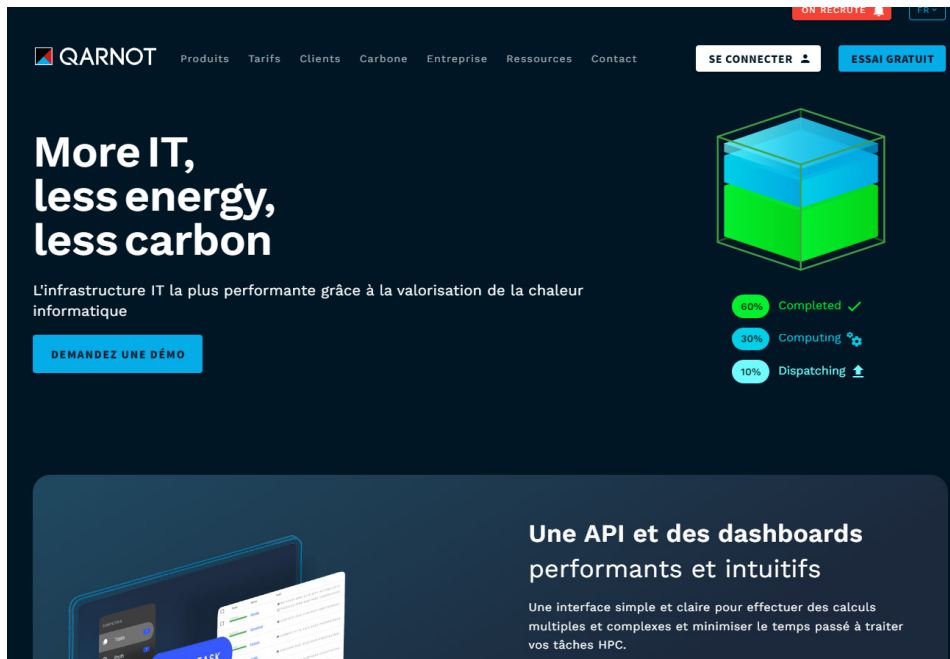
ON RECRUTE

FR

QARNOT

Produits Tarifs Clients Carbone Entreprise Ressources Contact

SE CONNECTER

ESSAI GRATUIT

More IT, less energy, less carbon

L'infrastructure IT la plus performante grâce à la valorisation de la chaleur informatique

DEMANDEZ UNE DÉMO

60% Completed

30% Computing

10% Dispatching

Une API et des dashboards performants et intuitifs

Une interface simple et claire pour effectuer des calculs multiples et complexes et minimiser le temps passé à traiter vos tâches HPC.

TASK